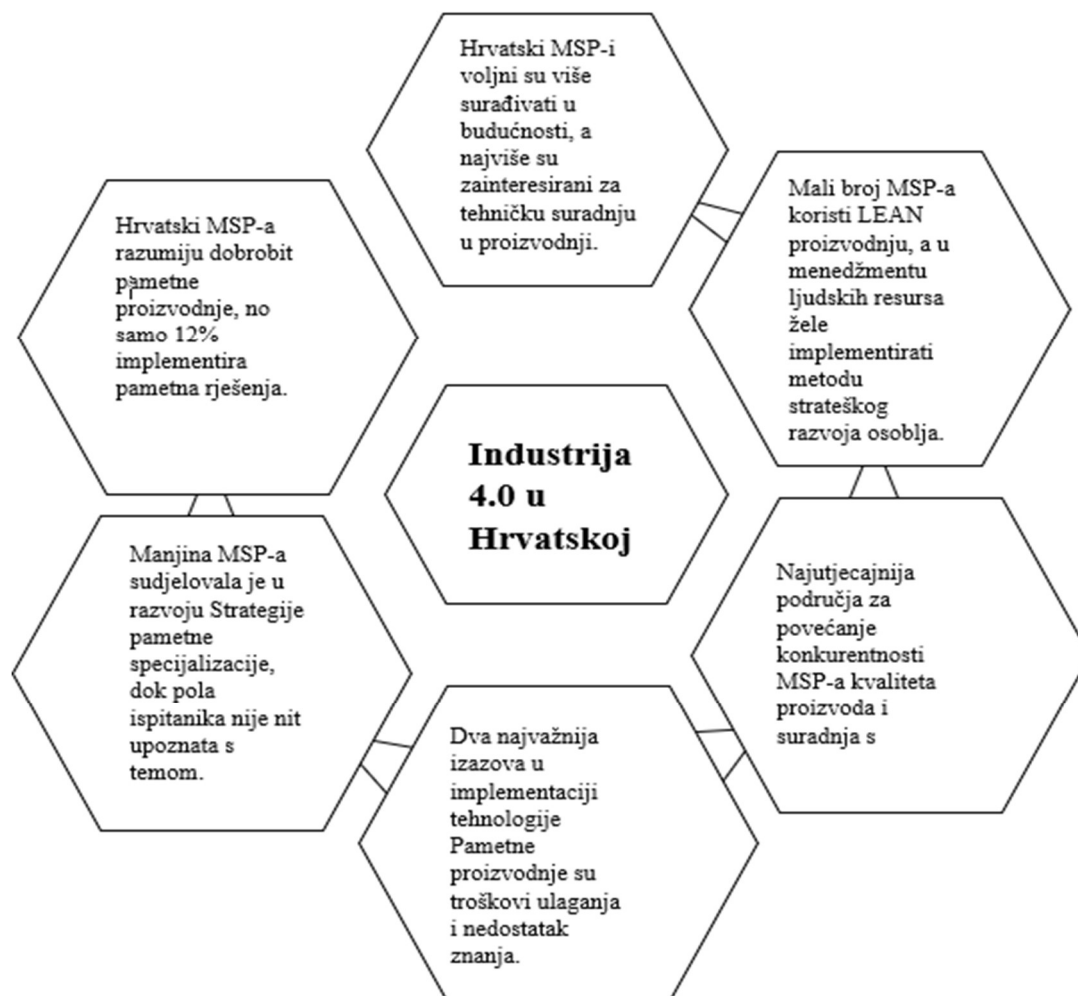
Hrvatski MSP-i voljni su više surađivati u budućnosti, a najviše su zainteresirani za tehničku suradnju u proizvodnji.

Mali broj MSP-a koristi LEAN proizvodnju, a u menedžmentu ljudskih resursa žele implementirati metodu strateškog razvoja osoblja.

Hrvatski MSP-a razumiju dobrobit pametne proizvodnje, no samo 12% implementira pametna rješenja.

Industrija 4.0 u Hrvatskoj

Manjina MSP-a sudjelovala je u razvoju Strategije pametne specijalizacije, dok pola ispitanika nije nit upoznata s temom.

Najutjecajnija područja za povećanje konkurentnosti MSP-a kvaliteta proizvoda i suradnja s

Dva najvažnija izazova u implementaciji tehnologije Pametne proizvodnje su troškovi ulaganja i nedostatak znanja.